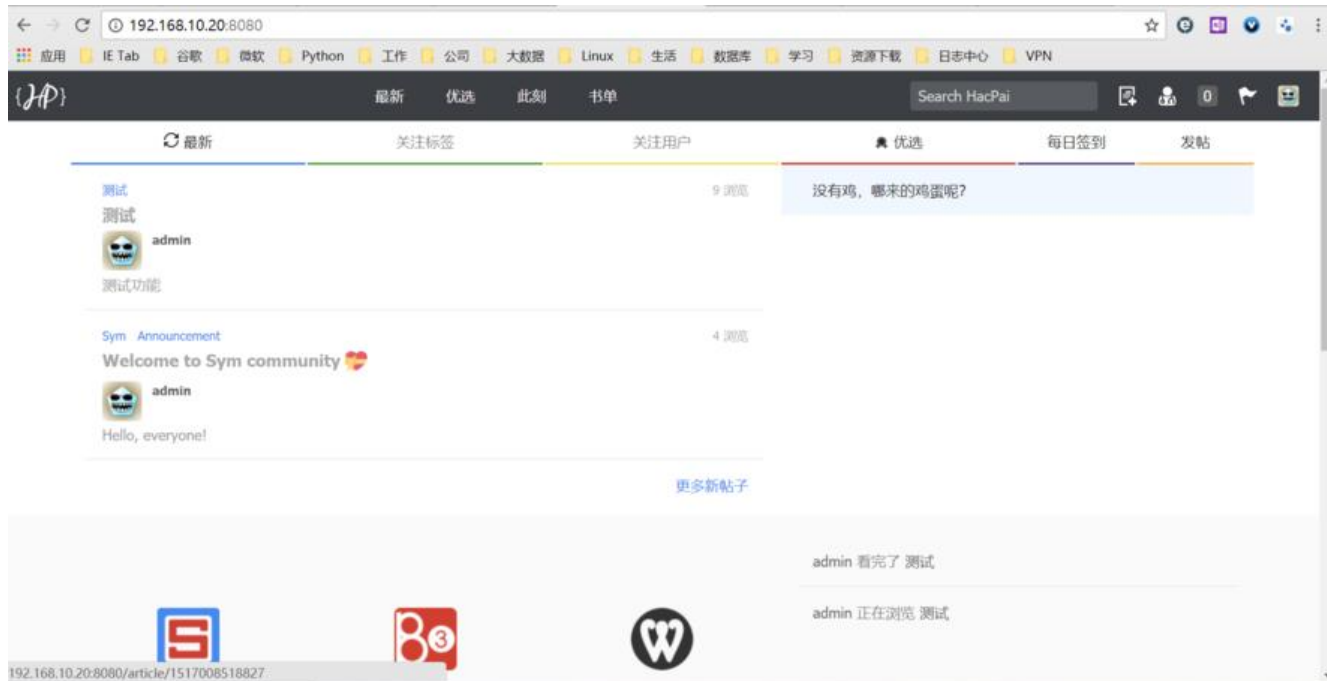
192.168.10.20:8080

应用 IE Tab 谷歌 微软 Python 工作 公司 大数据 Linux 生活 数据库 学习 资源下载 日志中心 VPN

{HP}

最新 优选 此刻 书单

Search HacPai

0

最新 关注标签 关注用户 优选 每日签到 发帖

测试
9 浏览
测试
admin
测试功能

Sym Announcement
4 浏览
Welcome to Sym community
admin
Hello, everyone!

更多新帖子

没有鸡，哪来的鸡蛋呢?

admin 看完了 测试

admin 正在浏览 测试

192.168.10.20:8080/article/1517008518827